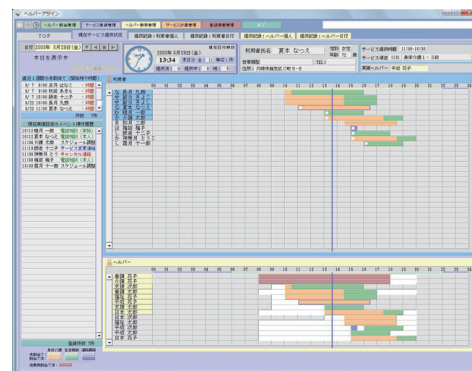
ヘルパーアライン

ヘルパー新規登録　サービス実績管理　ヘルパー勤務管理　サービス計画管理　実績月報管理　終了

TOP　現在サービス提供状況　提供記録：利用者個人　提供記録：利用者日付　提供記録：ヘルパー個人　提供記録：ヘルパー日付

日付 2009年 3月19日(金)

本日を表示中

2009年 3月19日(金)
13:34
本日合計 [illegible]

利用者氏名　夏木 なつえ
性別 女性
年齢 78歳
住所 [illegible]
サービス提供時間 11:00-16:00
サービス提供内容 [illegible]
実施ヘルパー 平成 花子

利用者

ヘルパー

01 02 03 04 05 06 07 08 09 10 11 12 13 14 15 16 17 18 19 20 21 22 23 24